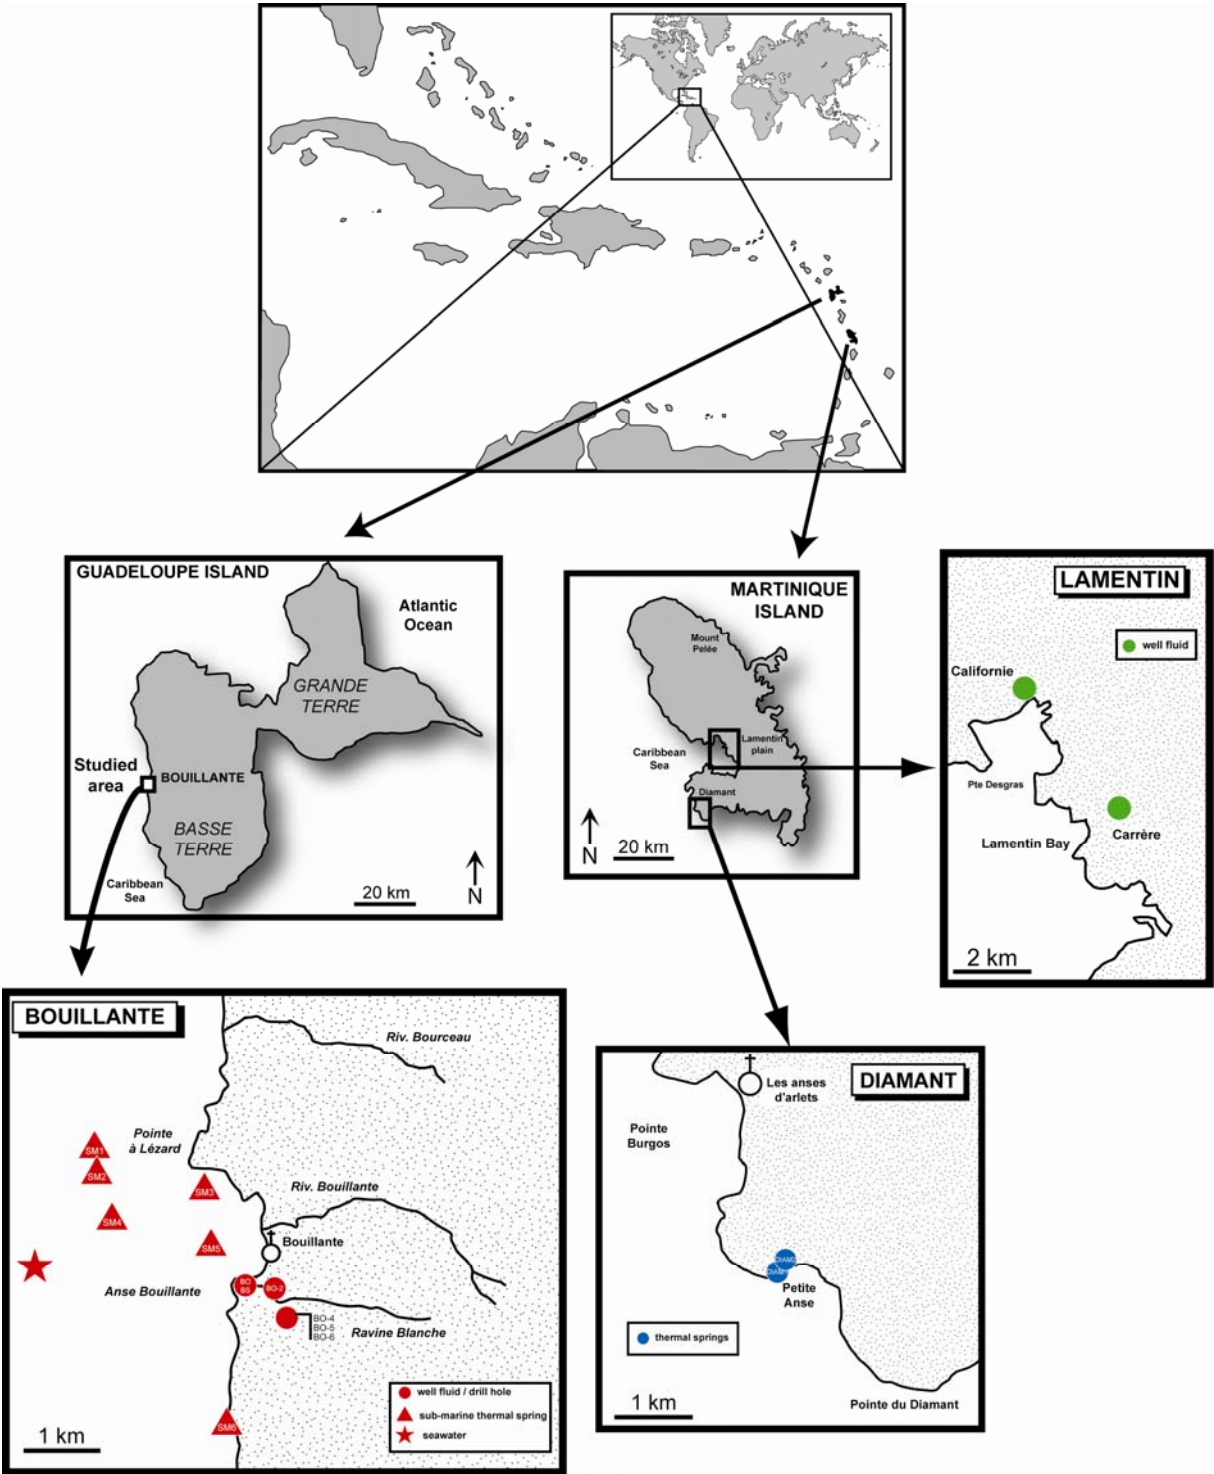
GUADELOUPE ISLAND

Atlantic Ocean

GRANDE TERRE

Studied area

BOUILLANTE

BASSE TERRE

Caribbean Sea

20 km

N

MARTINIQUE ISLAND

Mount Pelée

Caribbean Sea

Lamentin plain

Diamant

N

20 km

LAMENTIN

well fluid

Californie

Pte Desgras

Lamentin Bay

Carrère

2 km

BOUILLANTE

Riv. Bourceau

Pointe à Lézard

SM1

SM2

SM3

Riv. Bouillante

SM4

SM5

Bouillante

Anse Bouillante

BO BS

BO-2

BO-4
BO-5
BO-6

Ravine Blanche

well fluid / drill hole

sub-marine thermal spring

seawater

SM6

1 km

DIAMANT

Les anses d'arlets

Pointe Burgos

DIAM2

DIAM1

Petite Anse

thermal springs

1 km

Pointe du Diamant